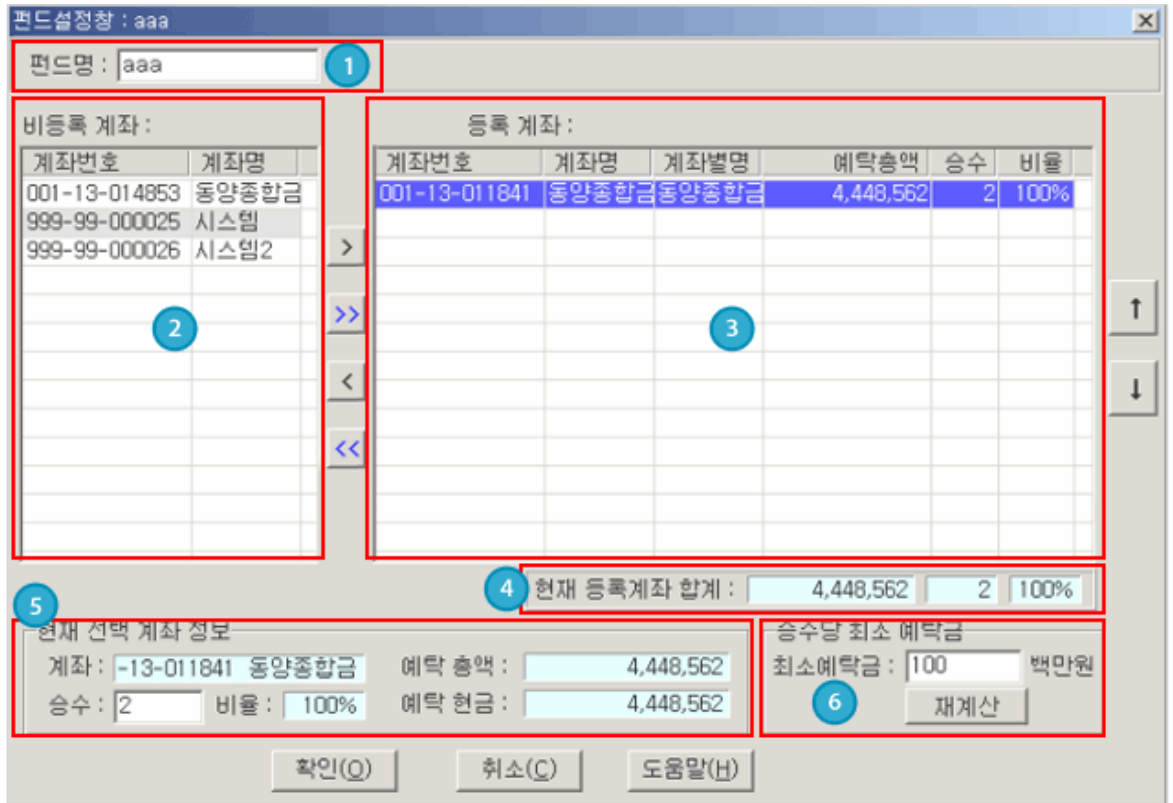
펀드설정창 : aaa

펀드명 : aaa

1

비등록 계좌 :

| 계좌번호 | 계좌명 |
|---|---|
| 001-13-014853 | 동양종합금 |
| 999-99-000025 | 시스템 |
| 999-99-000026 | 시스템2 |

2

>
>>
<
<<

등록 계좌 :

| 계좌번호 | 계좌명 | 계좌별명 | 예탁총액 | 승수 | 비율 |
|---|---|---|---|---|---|
| 001-13-011841 | 동양종합금 | 동양종합금 | 4,448,562 | 2 | 100% |

3

↑
↓

4 현재 등록계좌 합계 : 4,448,562 2 100%

5

현재 선택 계좌 정보
계좌 : -13-011841 동양종합금
예탁 총액 : 4,448,562
승수 : 2 비율 : 100%
예탁 현금 : 4,448,562

승수당 최소 예탁금
최소예탁금 : 100 백만원
6
재계산

확인(O) 취소(C) 도움말(H)